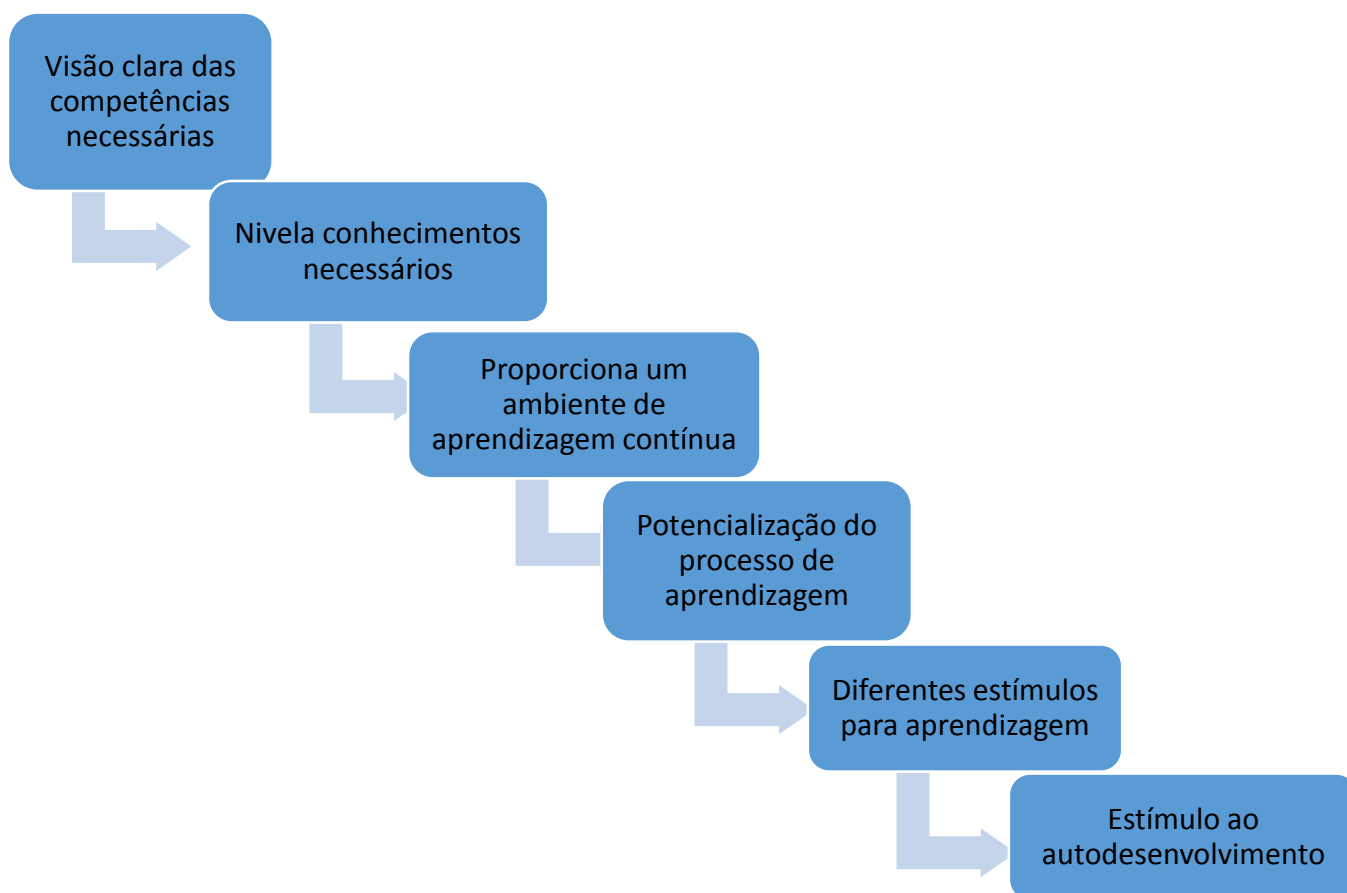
Visão clara das competências necessárias

Nivela conhecimentos necessários

Proporciona um ambiente de aprendizagem contínua

Potencialização do processo de aprendizagem

Diferentes estímulos para aprendizagem

Estímulo ao autodesenvolvimento